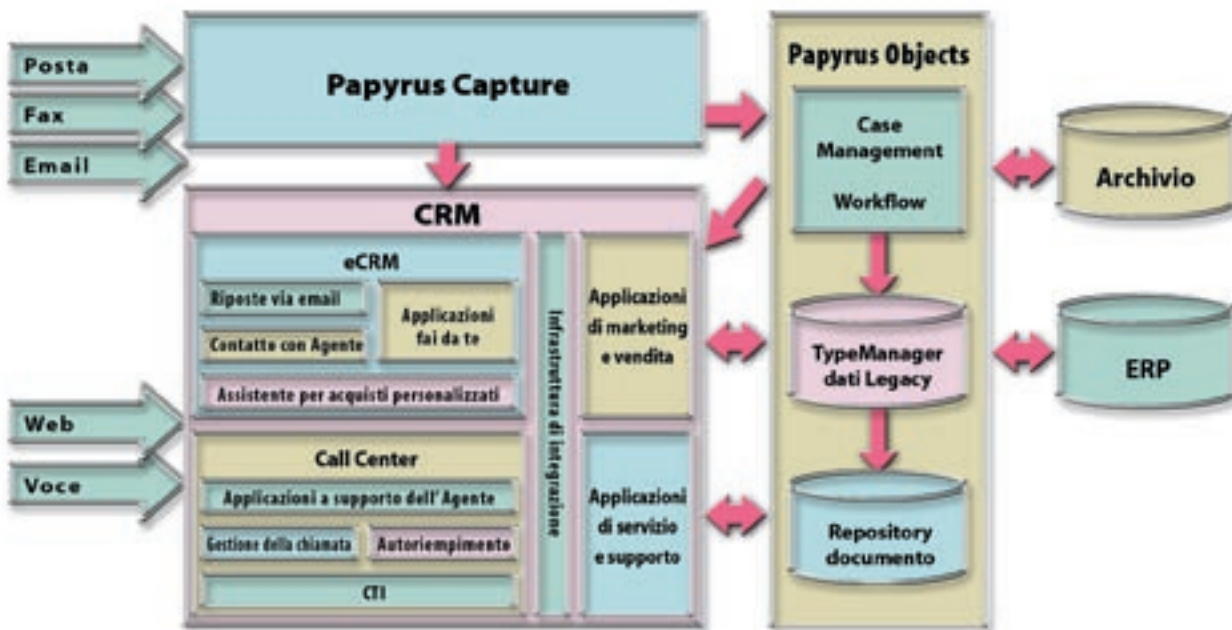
Posta

Fax

Email

Papyrus Capture

Papyrus Objects

Case Management

Workflow

Archivio

CRM

eCRM

Riposte via email

Contatto con Agente

Applicazioni fai da te

Assistente per acquisti personalizzati

Infrastruttura di integrazione

Applicazioni di marketing e vendita

TypeManager dati Legacy

ERP

Web

Voce

Call Center

Applicazioni a supporto dell' Agente

Gestione della chiamata

Autoriempimento

CTI

Applicazioni di servizio e supporto

Repository documento